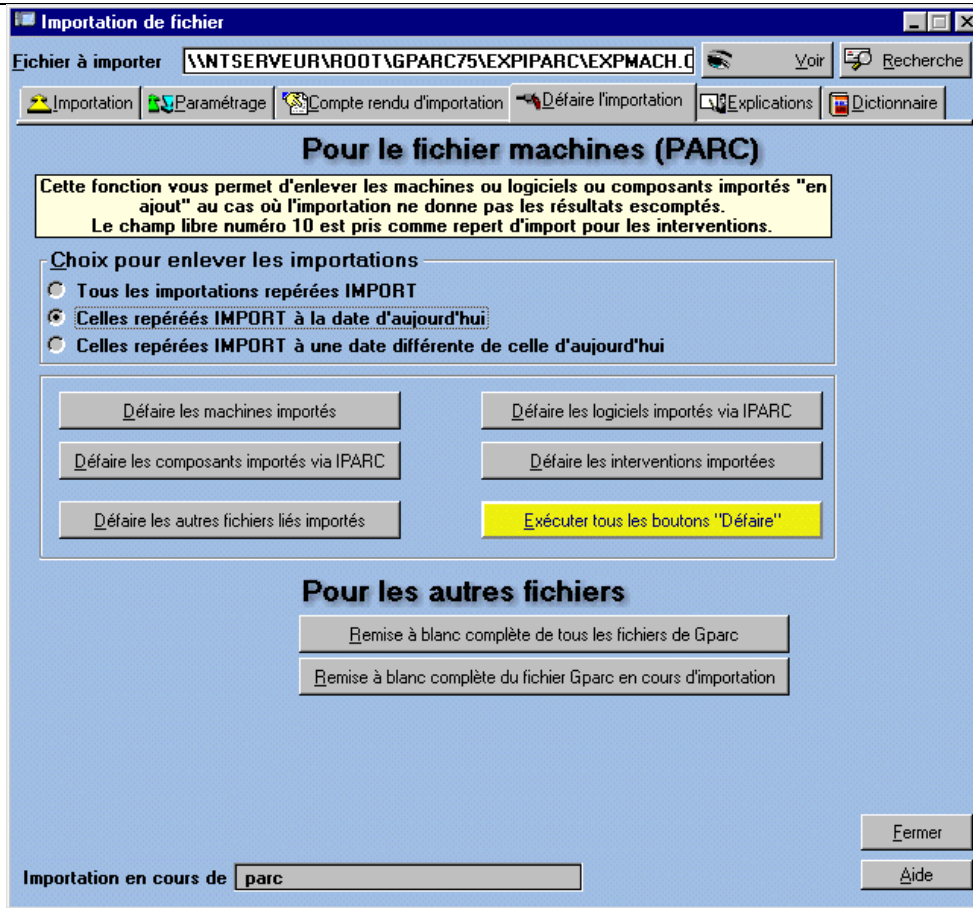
Importation de fichier

Fichier à importer \\NTSERVEUR\ROOT\GPARC75\EXPIPARC\EXPMACH.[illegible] Voir Recherche

Importation Paramétrage Compte rendu d'importation Défaire l'importation Explications Dictionnaire

Pour le fichier machines (PARC)

Cette fonction vous permet d'enlever les machines ou logiciels ou composants importés "en ajout" au cas où l'importation ne donne pas les résultats escomptés.
Le champ libre numéro 10 est pris comme repert d'import pour les interventions.

Choix pour enlever les importations
Tous les importations repérées IMPORT
Celles repéréés IMPORT à la date d'aujourd'hui
Celles repérées IMPORT à une date différente de celle d'aujourd'hui

Défaire les machines importés
Défaire les logiciels importés via IPARC
Défaire les composants importés via IPARC
Défaire les interventions importées
Défaire les autres fichiers liés importés
Exécuter tous les boutons "Défaire"

Pour les autres fichiers

Remise à blanc complète de tous les fichiers de Gparc
Remise à blanc complète du fichier Gparc en cours d'importation

Fermer
Aide

Importation en cours de parc